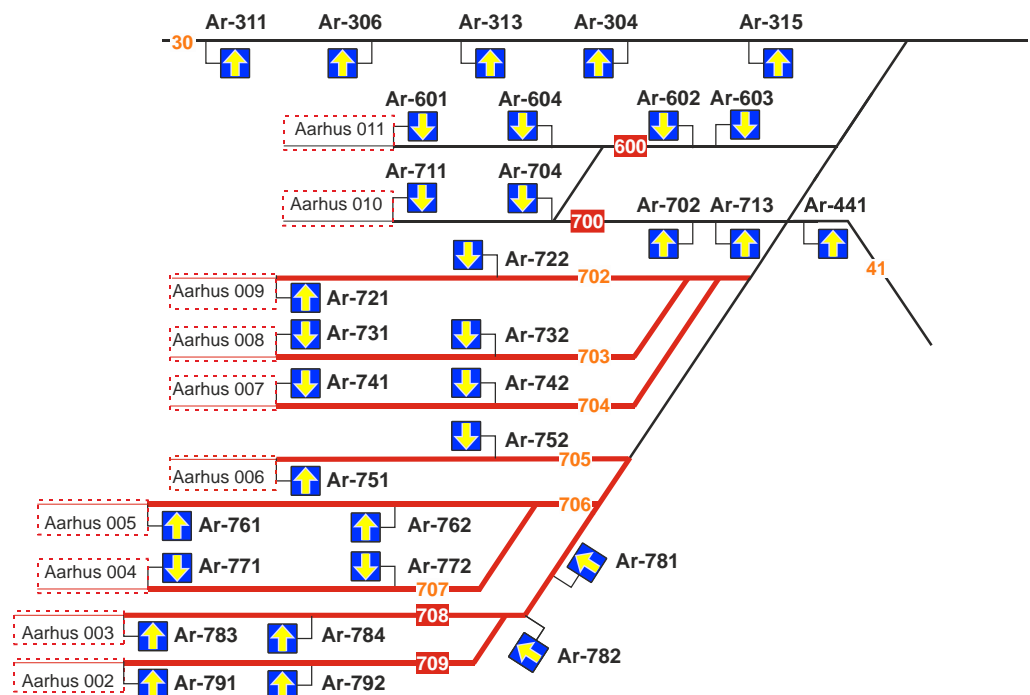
Ar-311 Ar-306 Ar-313 Ar-304 Ar-315
30
Ar-601 Ar-604 Ar-602 Ar-603
Aarhus 011
600
Ar-711 Ar-704
Aarhus 010
700
Ar-702 Ar-713 Ar-441
Ar-722
702
41
Aarhus 009 Ar-721
Aarhus 008 Ar-731 Ar-732
703
Aarhus 007 Ar-741 Ar-742
704
Ar-752
705
Aarhus 006 Ar-751
706
Aarhus 005 Ar-761 Ar-762
Ar-781
Aarhus 004 Ar-771 Ar-772
707
708
Aarhus 003 Ar-783 Ar-784
Ar-782
709
Aarhus 002 Ar-791 Ar-792